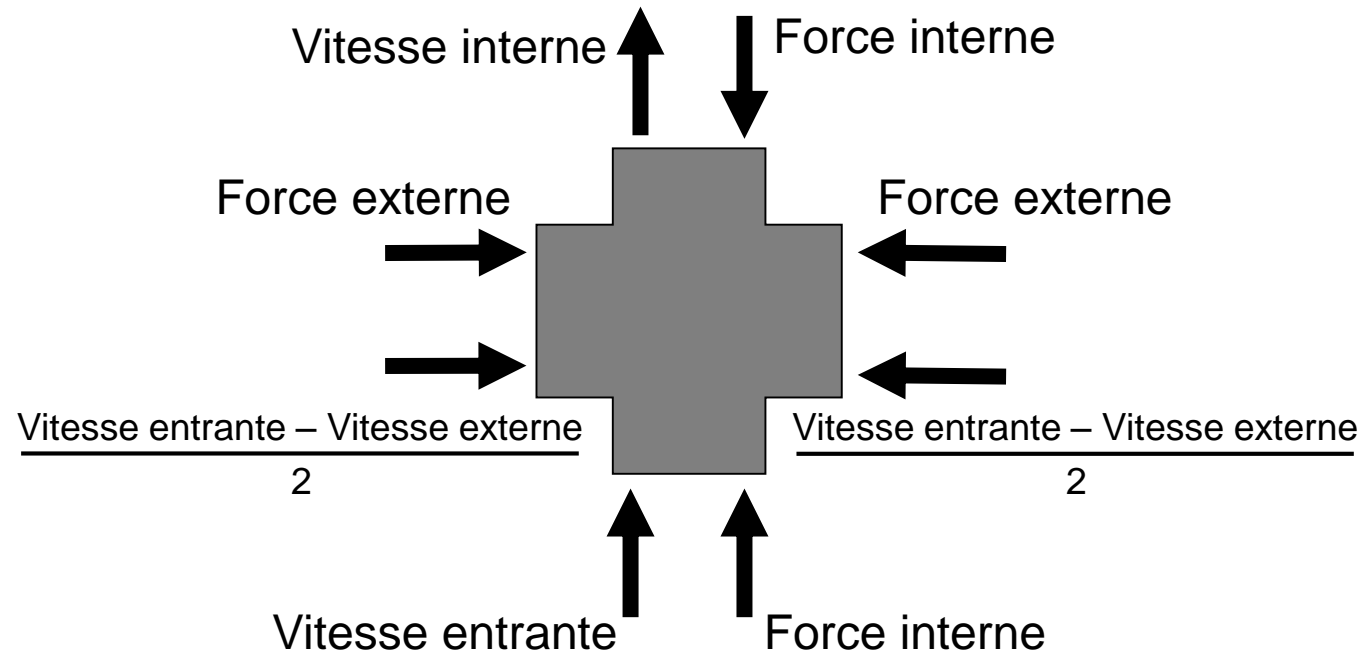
Vitesse interne

Force interne

Force externe

Force externe

$\frac{\text{Vitesse entrante – Vitesse externe}}{2}$

$\frac{\text{Vitesse entrante – Vitesse externe}}{2}$

Vitesse entrante

Force interne